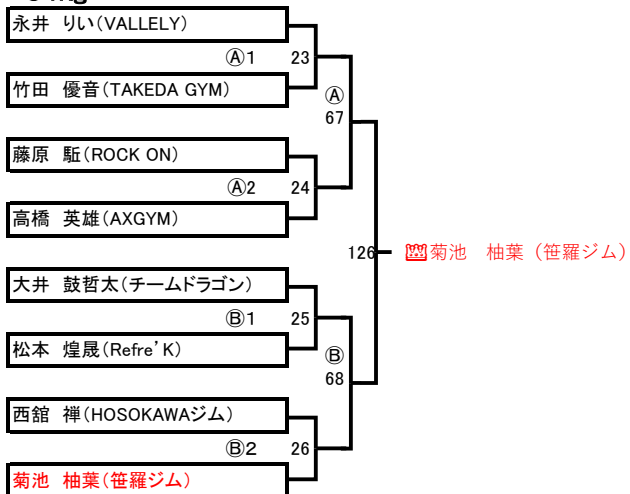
永井 りい(VALLELY)

Ⓐ1 23

竹田 優音(TAKEDA GYM)

Ⓐ 67

藤原 駈(ROCK ON)

Ⓐ2 24

高橋 英雄(AXGYM)

126 菊池 柚葉(笹羅ジム)

大井 鼓哲太(チームドラゴン)

Ⓑ1 25

松本 煌晟(Refre'K)

Ⓑ 68

西舘 禅(HOSOKAWAジム)

Ⓑ2 26

菊池 柚葉(笹羅ジム)